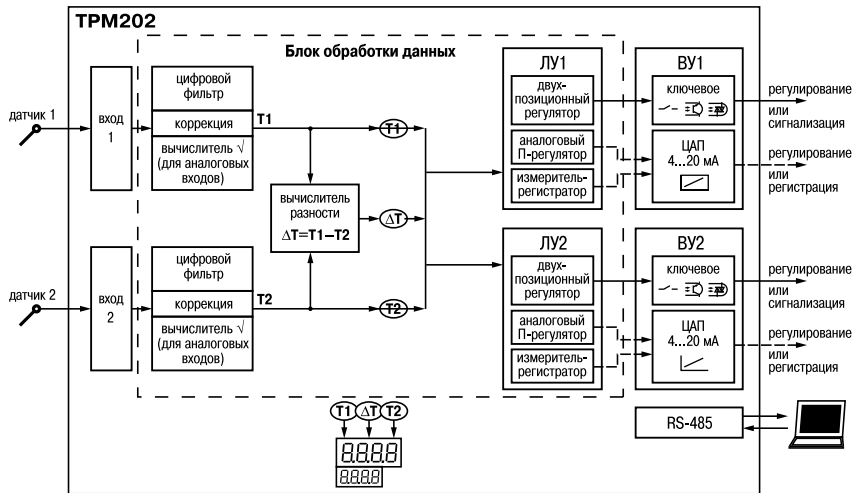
ТРМ202

Блок обработки данных

датчик 1

вход 1

цифровой фильтр

коррекция

вычислитель √ (для аналоговых входов)

T1

T1

вычислитель разности

ΔT=T1–T2

ΔT

датчик 2

вход 2

цифровой фильтр

коррекция

вычислитель √ (для аналоговых входов)

T2

T2

ЛУ1

двух-позиционный регулятор

аналоговый П-регулятор

измеритель-регистратор

ЛУ2

двух-позиционный регулятор

аналоговый П-регулятор

измеритель-регистратор

ВУ1

ключевое

ЦАП 4…20 мА

ВУ2

ключевое

ЦАП 4…20 мА

регулирование или сигнализация

регулирование или регистрация

регулирование или сигнализация

регулирование или регистрация

T1 ΔT T2

8.8.8.8

8.8.8.8

RS-485